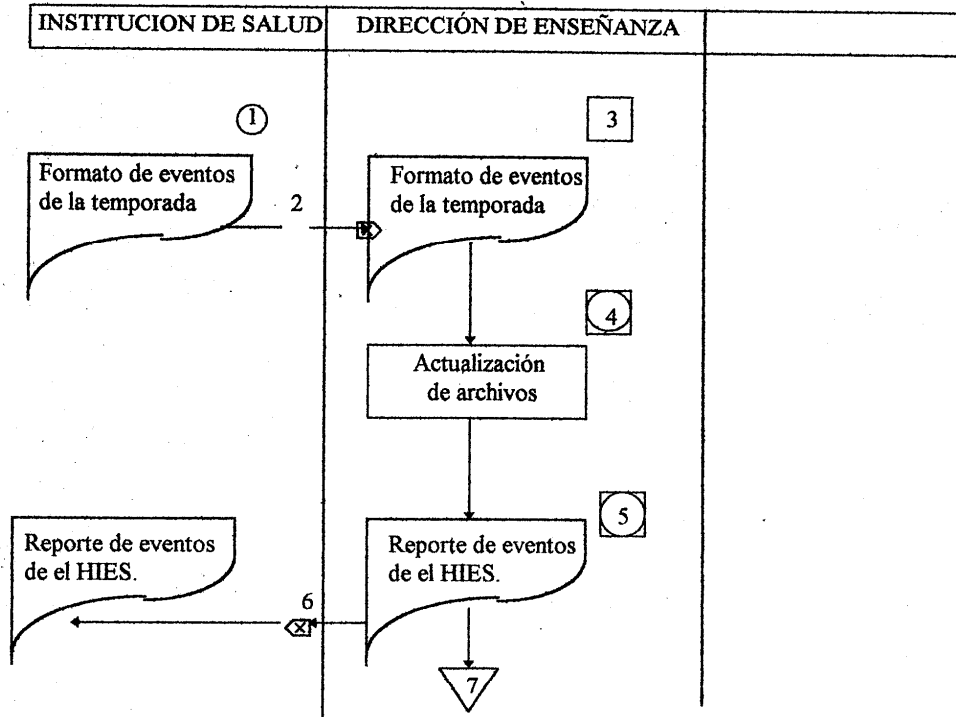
| INSTITUCION DE SALUD | DIRECCIÓN DE ENSEÑANZA | |
|---|---|---|

1

Formato de eventos de la temporada

2

3

Formato de eventos de la temporada

4

Actualización de archivos

5

Reporte de eventos de el HIES.

Reporte de eventos de el HIES.

6

7